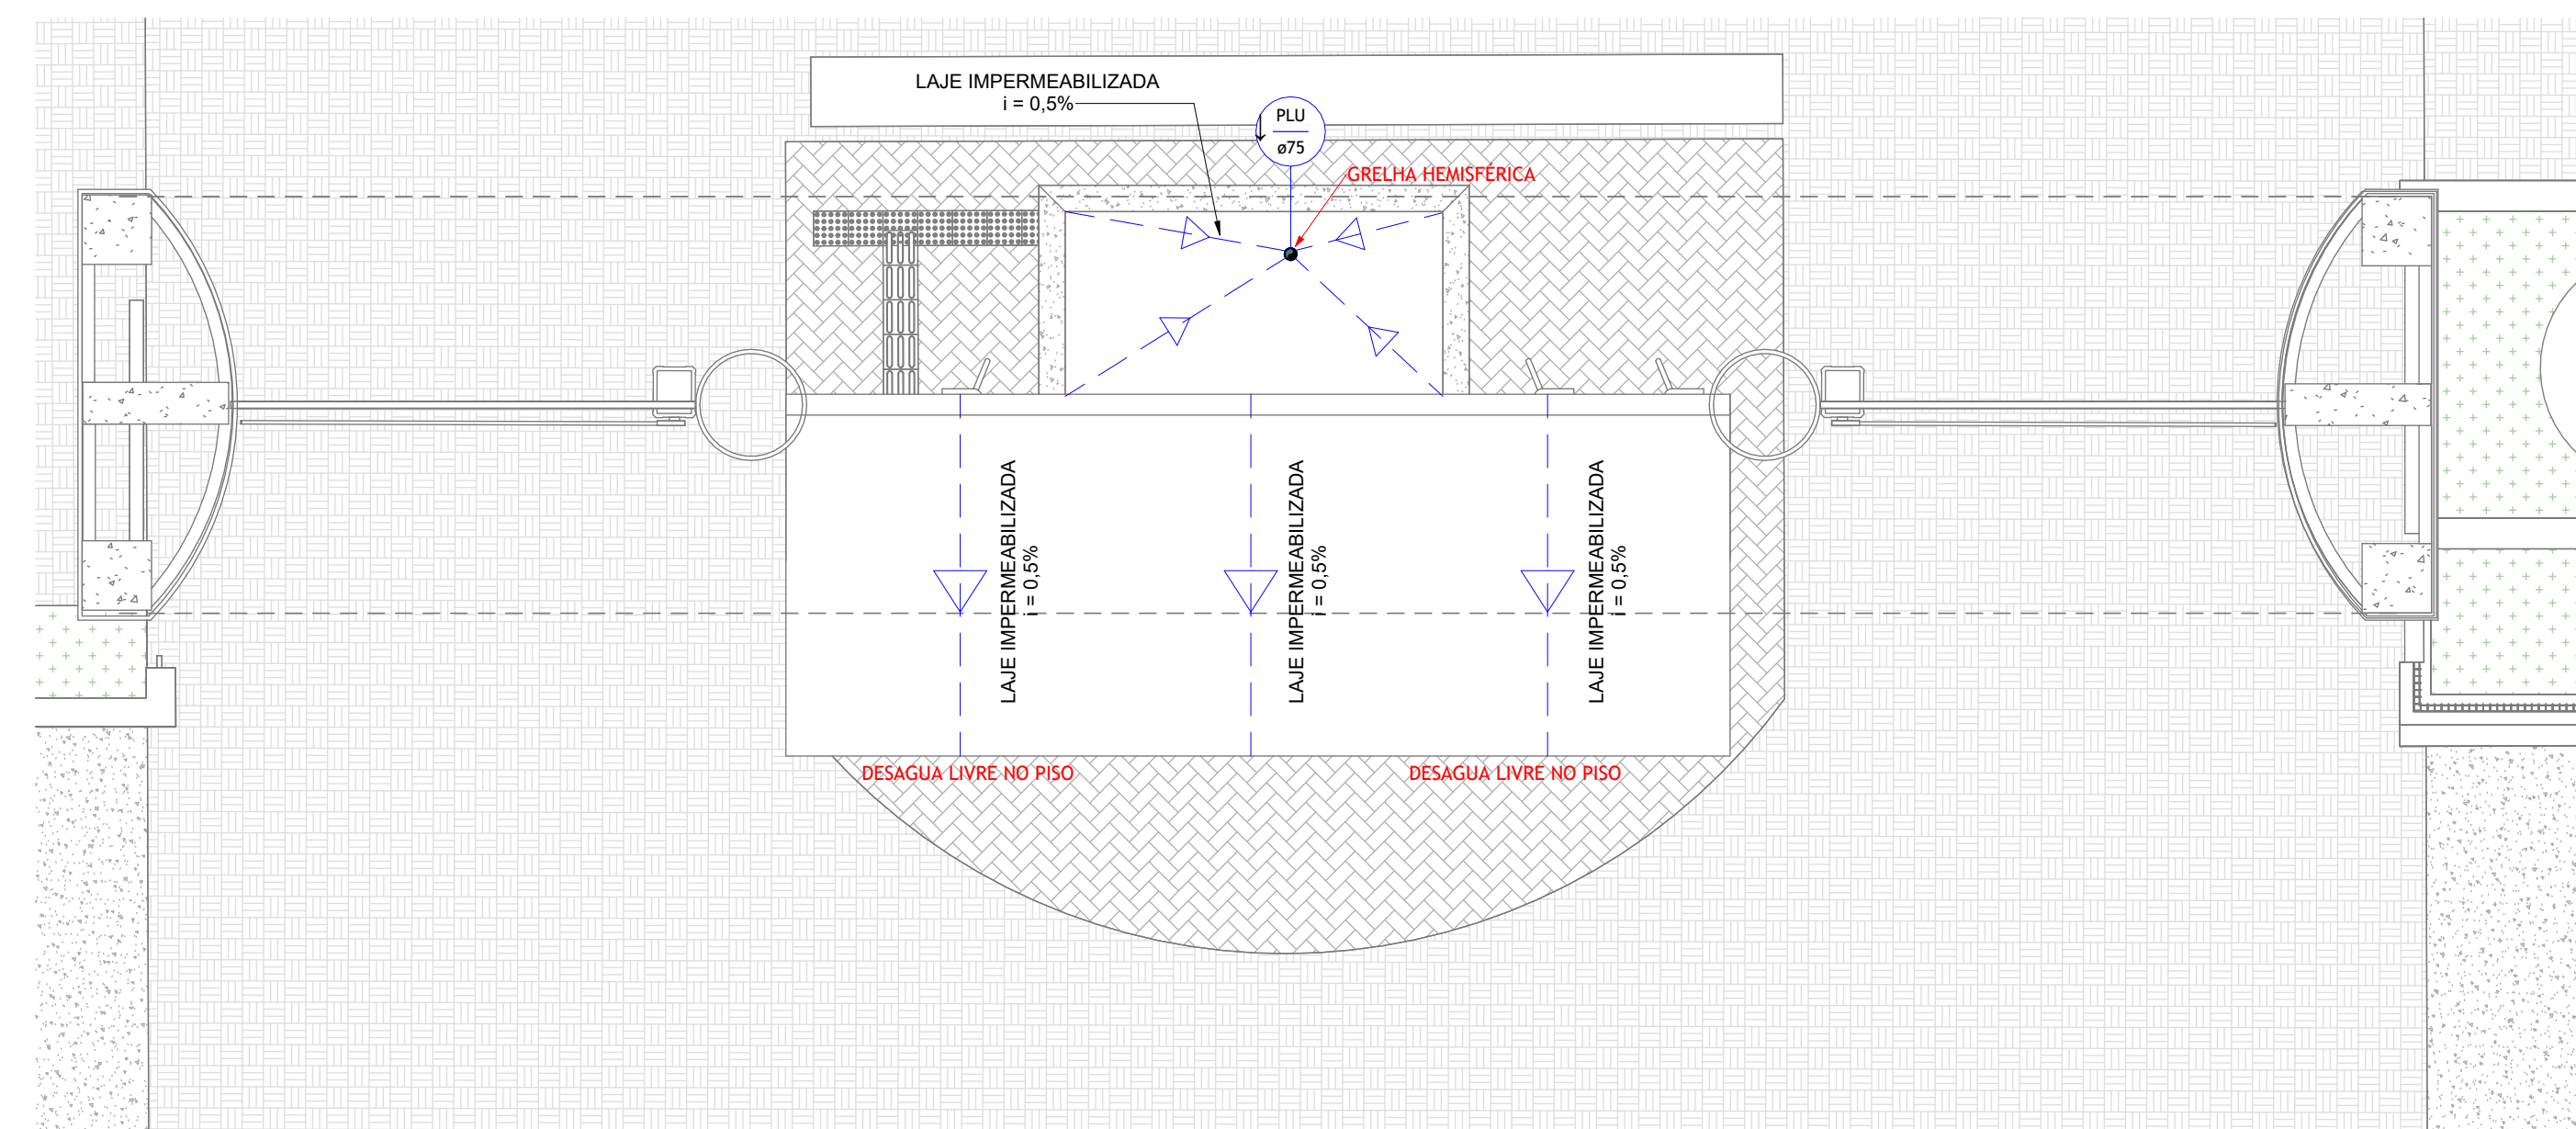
LAJE IMPERMEABILIZADA
i = 0,5%

PLU
ø75

GRELHA HEMISFÉRICA

LAJE IMPERMEABILIZADA
i = 0,5%

LAJE IMPERMEABILIZADA
i = 0,5%

LAJE IMPERMEABILIZADA
i = 0,5%

DESAGUA LIVRE NO PISO

DESAGUA LIVRE NO PISO